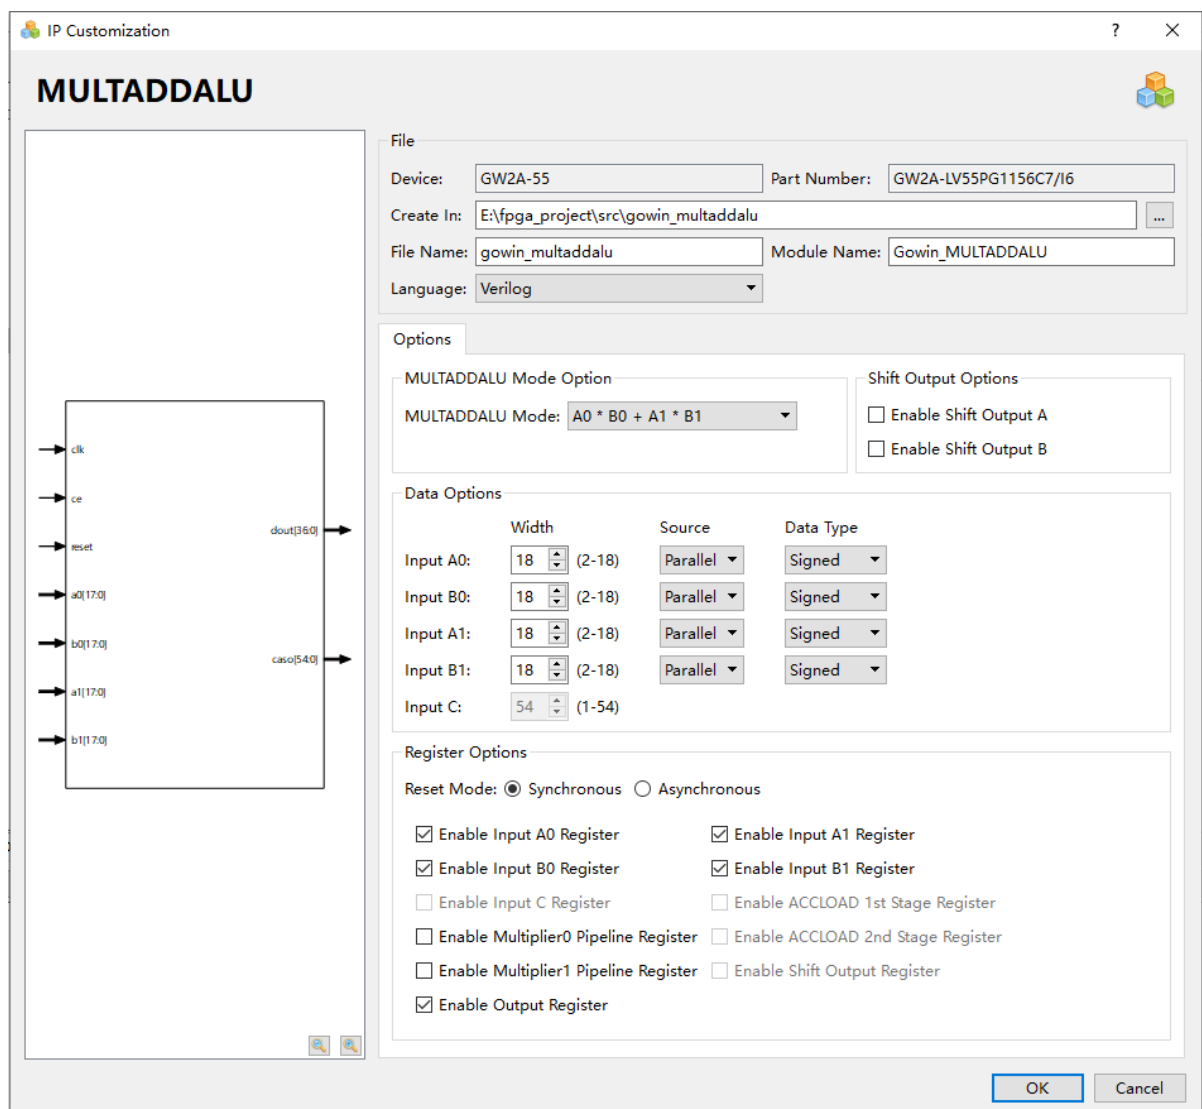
IP Customization ? ×

MULTADDALU

clk
ce
reset
a0[17:0]
b0[17:0]
a1[17:0]
b1[17:0]
dout[36:0]
caso[54:0]

File
Device: GW2A-55
Part Number: GW2A-LV55PG1156C7/I6
Create In: E:\fpga_project\src\gowin_multaddalu ...
File Name: gowin_multaddalu
Module Name: Gowin_MULTADDALU
Language: Verilog

Options

MULTADDALU Mode Option
MULTADDALU Mode: A0 * B0 + A1 * B1

Shift Output Options
Enable Shift Output A
Enable Shift Output B

Data Options

| | Width | | Source | Data Type |
|---|---|---|---|---|
| Input A0: | 18 | (2-18) | Parallel | Signed |
| Input B0: | 18 | (2-18) | Parallel | Signed |
| Input A1: | 18 | (2-18) | Parallel | Signed |
| Input B1: | 18 | (2-18) | Parallel | Signed |
| Input C: | 54 | (1-54) | | |

Register Options
Reset Mode: Synchronous Asynchronous

Enable Input A0 Register
Enable Input A1 Register
Enable Input B0 Register
Enable Input B1 Register
Enable Input C Register
Enable ACCLOAD 1st Stage Register
Enable Multiplier0 Pipeline Register
Enable ACCLOAD 2nd Stage Register
Enable Multiplier1 Pipeline Register
Enable Shift Output Register
Enable Output Register

OK Cancel